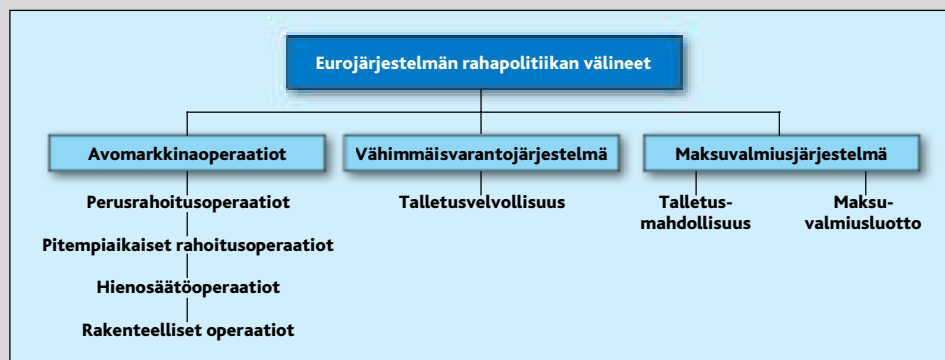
Eurojärjestelmän rahapolitiikan välineet

Avomarkkinaoperaatiot

Perusrahoitusoperaatiot

Pitempiaikaiset rahoitusoperaatiot

Hienosäätöoperaatiot

Rakenteelliset operaatiot

Vähimmäisvarantojärjestelmä

Talletusvelvollisuus

Maksuvalmiusjärjestelmä

Talletusmahdollisuus

Maksuvalmiusluotto